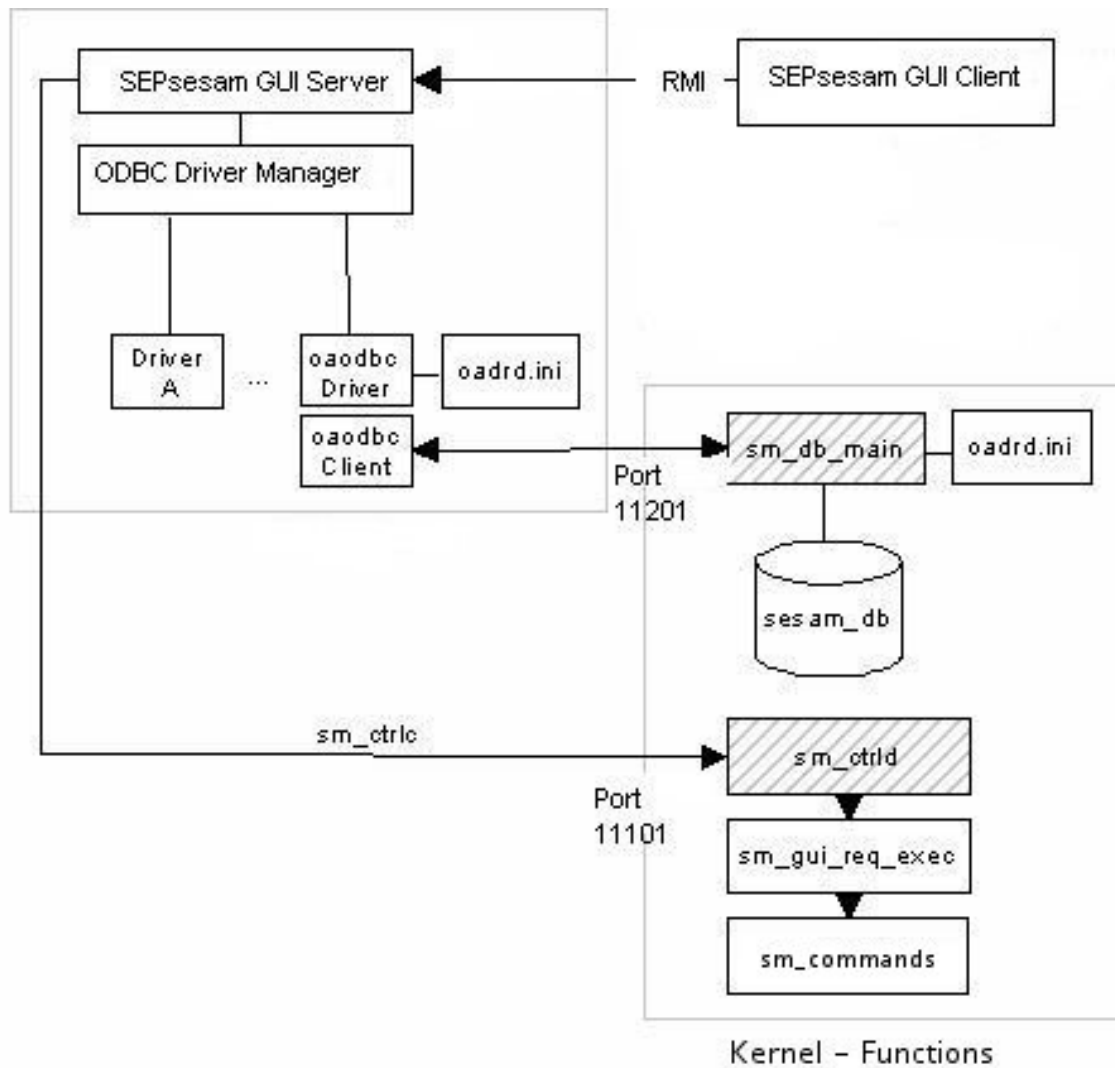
SEPsesam GUI Server

RMI

SEPsesam GUI Client

ODBC Driver Manager

Driver A

...

oaodbc Driver

oadrd.ini

oaodbc Client

Port 11201

sm_db_main

oadrd.ini

sesam_db

sm_ctrlc

sm_ctrld

Port 11101

sm_gui_req_exec

sm_commands

Kernel - Functions